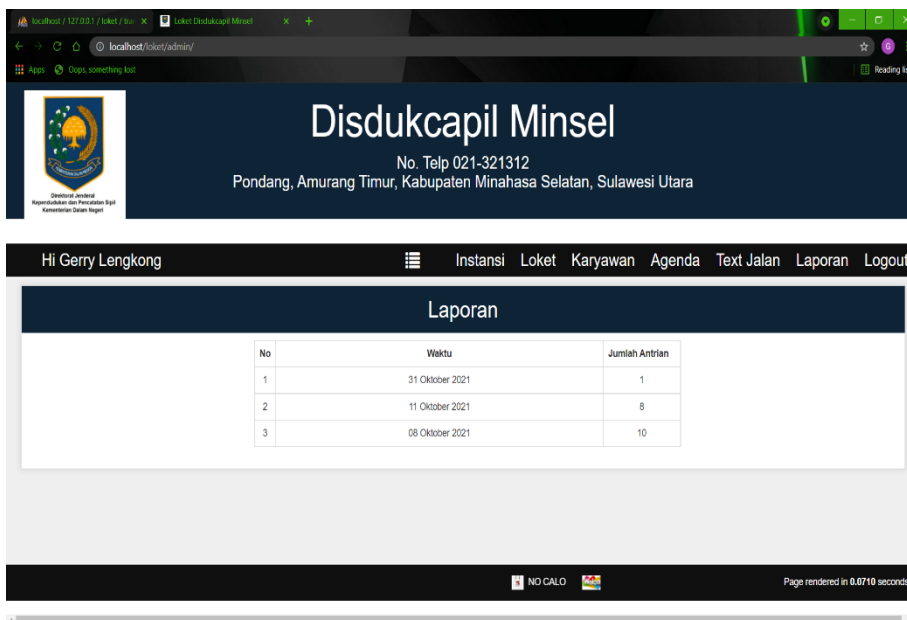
localhost / 127.0.0.1 / loket / tra ×
Loket Disdukcapil Minsel ×
+
localhost/loket/admin/
Apps
Oops, something lost
Reading li

Direktorat Jenderal Kependudukan dan Pencatatan Sipil Kementerian Dalam Negeri

Disdukcapil Minsel

No. Telp 021-321312
Pondang, Amurang Timur, Kabupaten Minahasa Selatan, Sulawesi Utara

Hi Gerry Lengkong

Instansi Loket Karyawan Agenda Text Jalan Laporan Logout

Laporan

| No | Waktu | Jumlah Antrian |
|---|---|---|
| 1 | 31 Oktober 2021 | 1 |
| 2 | 11 Oktober 2021 | 8 |
| 3 | 08 Oktober 2021 | 10 |

NO CALO

Page rendered in 0.0710 seconds